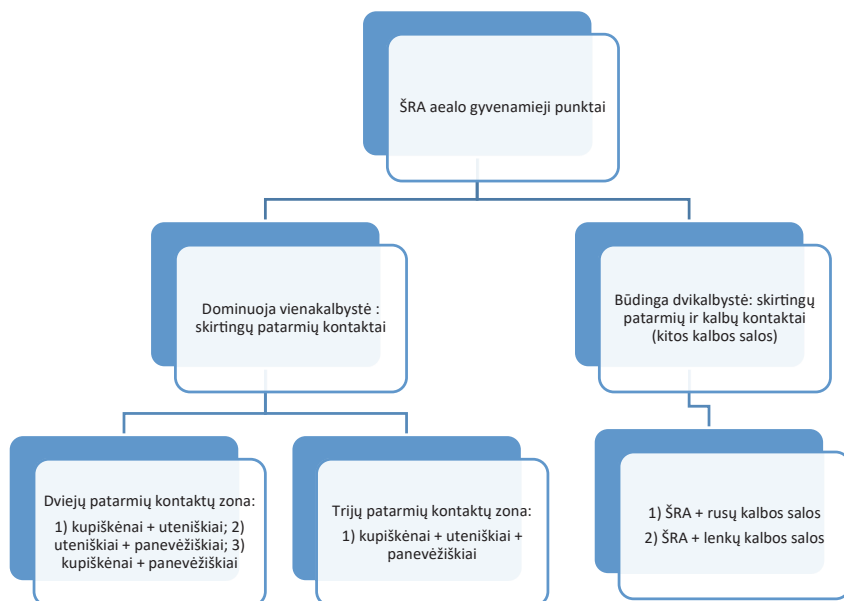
ŠRA aealo gyvenamieji punktai

Dominuoja vienakalbystė : skirtingų patarmių kontaktai

Būdinga dvikalbystė: skirtingų patarmių ir kalbų kontaktai (kitos kalbos salos)

Dviejų patarmių kontaktų zona: 1) kupiškėnai + uteniškiai; 2) uteniškiai + panevėžiškiai; 3) kupiškėnai + panevėžiškiai

Trijų patarmių kontaktų zona: 1) kupiškėnai + uteniškiai + panevėžiškiai

1) ŠRA + rusų kalbos salos
2) ŠRA + lenkų kalbos salos